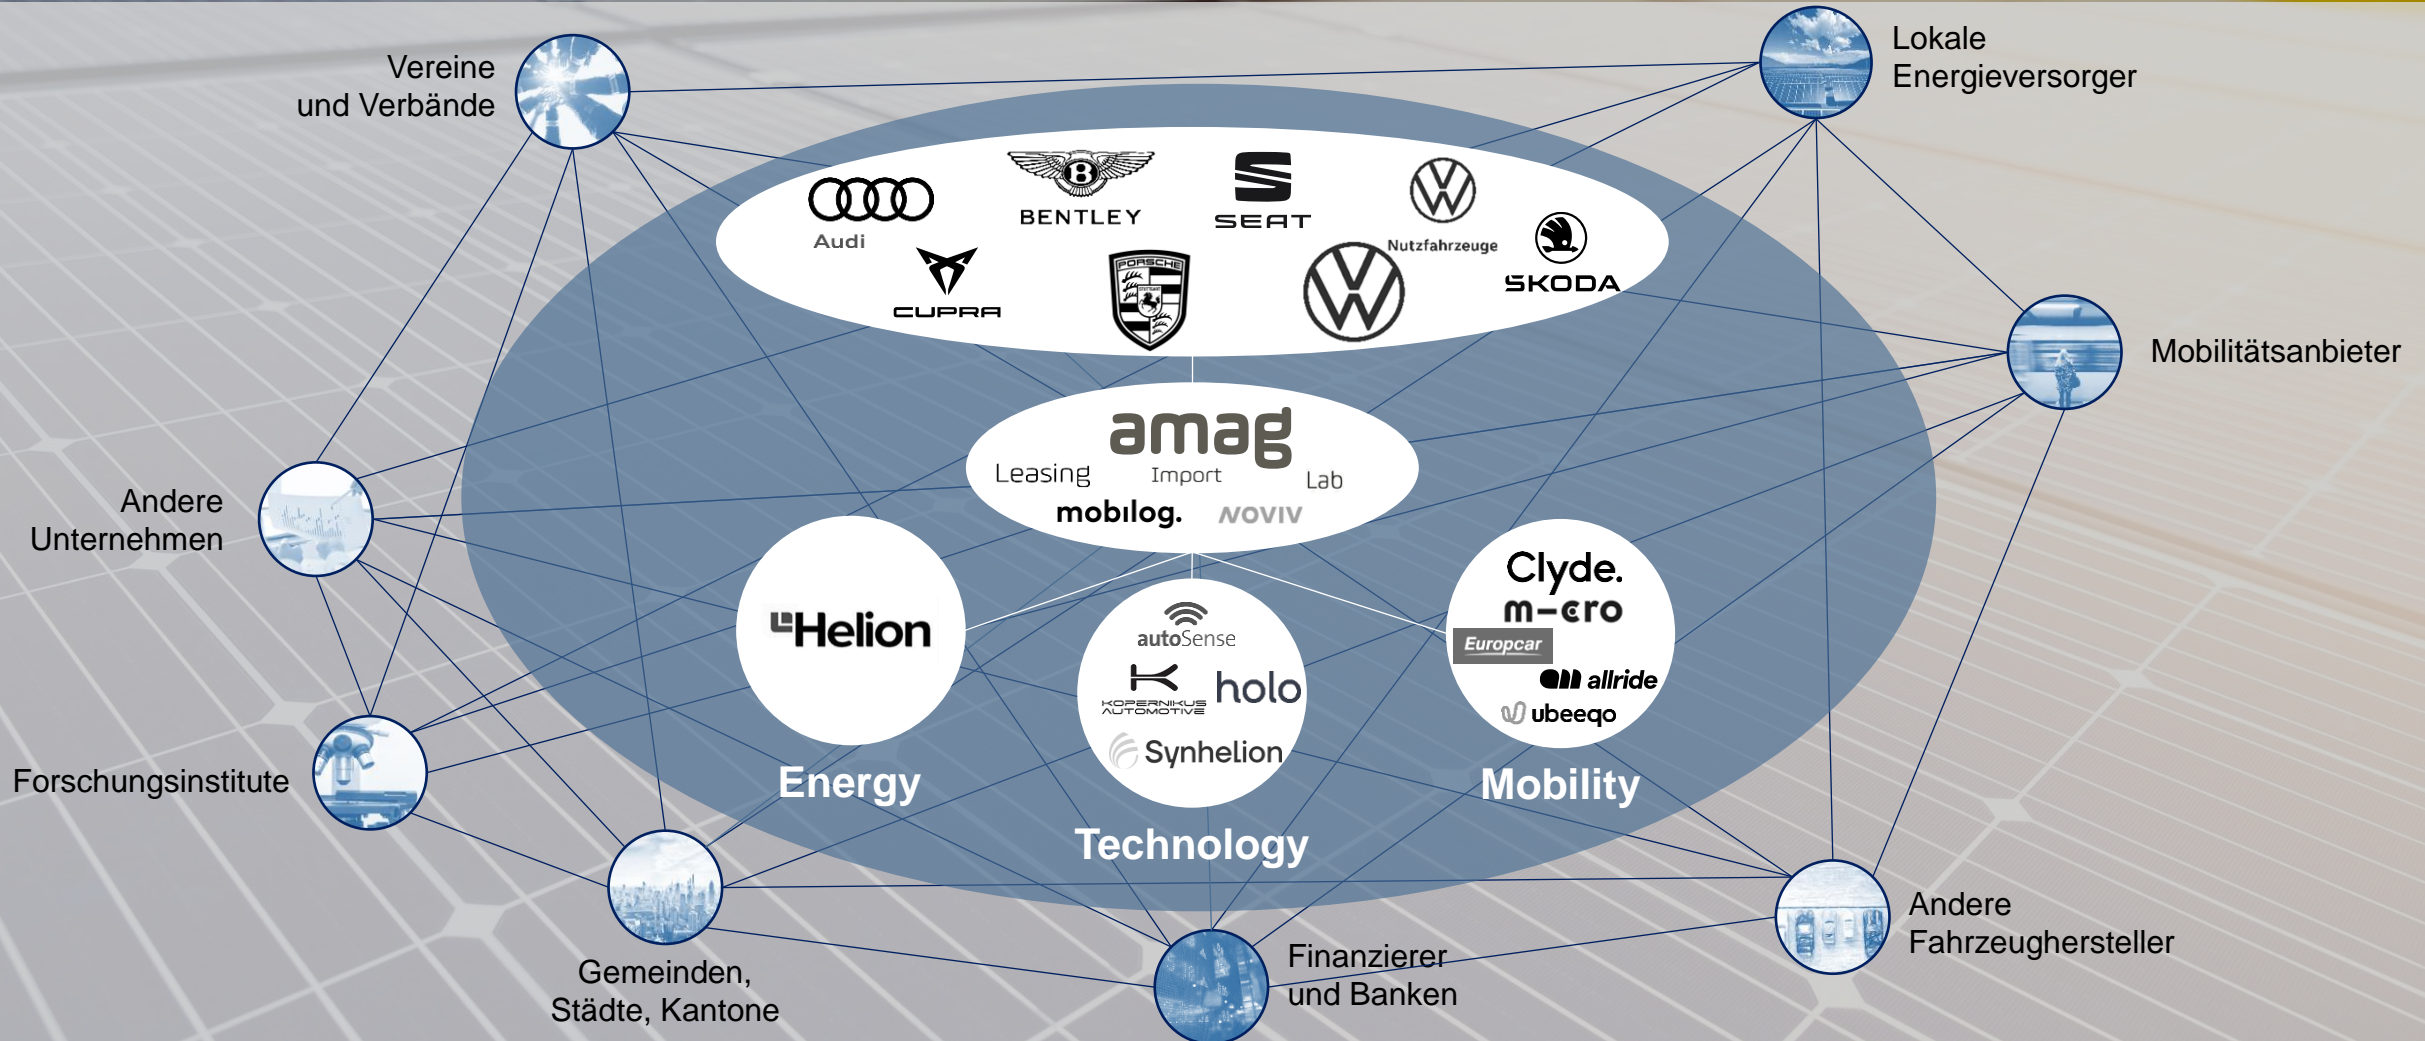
Vereine und Verbände

Lokale Energieversorger

Audi

BENTLEY

SEAT

Nutzfahrzeuge

ŠKODA

CUPRA

PORSCHE

Mobilitätsanbieter

amag

Leasing

Import

Lab

mobilog.

NOVIV

Andere Unternehmen

Helion

autoSense

holo

KOPERNIKUS AUTOMOTIVE

Synhelion

Clyde.

m-cro

Europcar

allride

ubeeqo

Energy

Mobility

Technology

Forschungsinstitute

Andere Fahrzeughersteller

Finanzierer und Banken

Gemeinden, Städte, Kantone